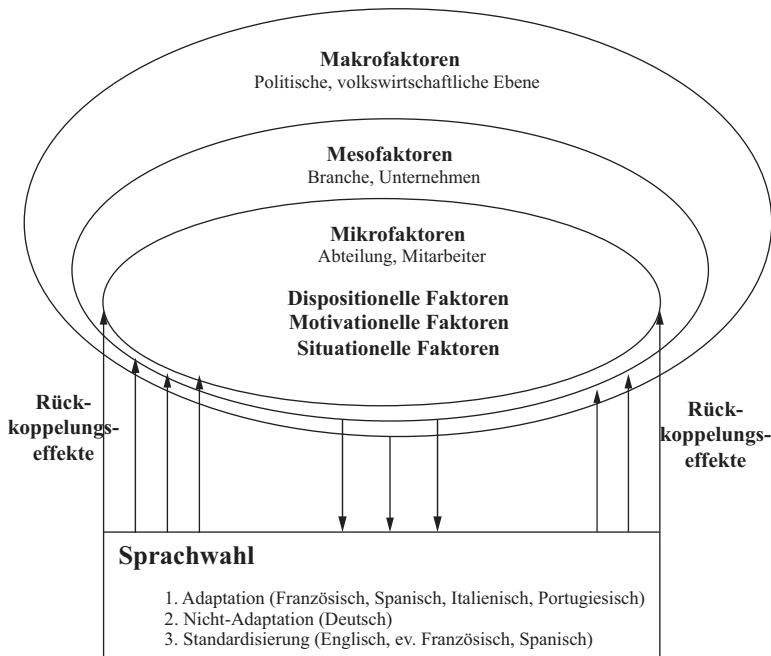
**Makrofaktoren**
Politische, volkswirtschaftliche Ebene

**Mesofaktoren**
Branche, Unternehmen

**Mikrofaktoren**
Abteilung, Mitarbeiter

**Dispositionelle Faktoren**
**Motivationelle Faktoren**
**Situationelle Faktoren**

**Rückkoppelungseffekte**

**Rückkoppelungseffekte**

**Sprachwahl**

1. Adaptation (Französisch, Spanisch, Italienisch, Portugiesisch)
2. Nicht-Adaptation (Deutsch)
3. Standardisierung (Englisch, ev. Französisch, Spanisch)